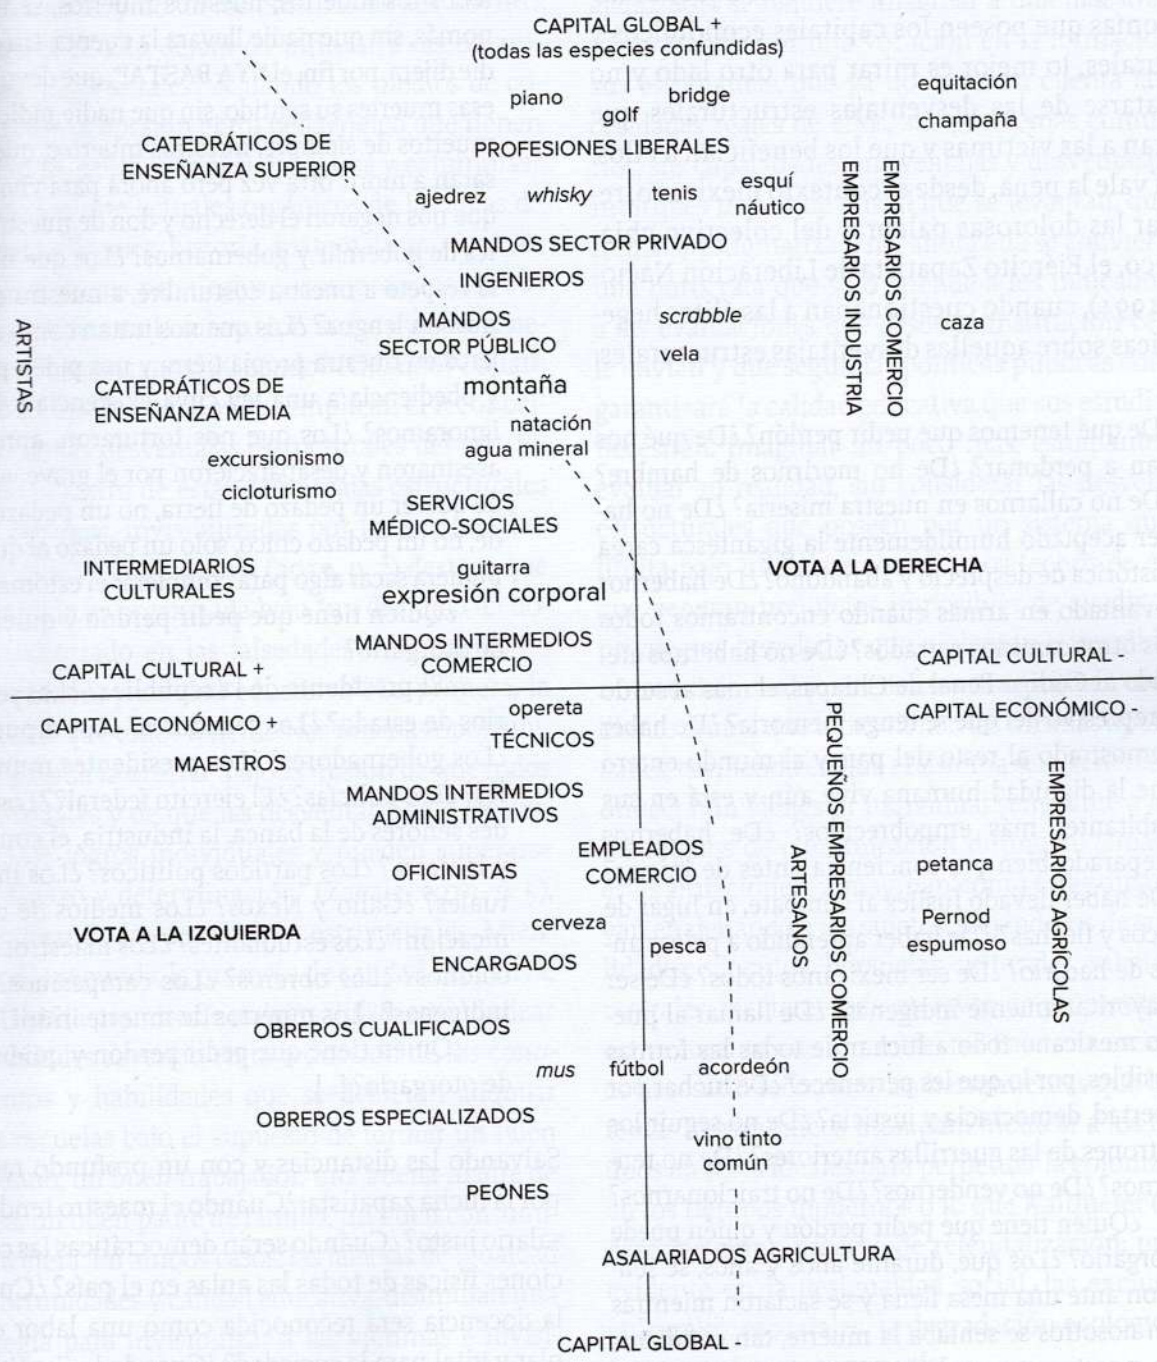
CAPITAL GLOBAL +
(todas las especies confundidas)

piano
golf
bridge
equitación
champaña

CATEDRÁTICOS DE ENSEÑANZA SUPERIOR
PROFESIONES LIBERALES

ajedrez
*whisky*
tenis
esquí náutico

EMPRESARIOS INDUSTRIA
EMPRESARIOS COMERCIO

MANDOS SECTOR PRIVADO
INGENIEROS

MANDOS SECTOR PÚBLICO
*scrabble*
caza
vela

ARTISTAS

CATEDRÁTICOS DE ENSEÑANZA MEDIA
montaña
natación
agua mineral

excursionismo
cicloturismo

SERVICIOS MÉDICO-SOCIALES

INTERMEDIARIOS CULTURALES
guitarra
VOTA A LA DERECHA
expresión corporal

MANDOS INTERMEDIOS COMERCIO

CAPITAL CULTURAL +
CAPITAL CULTURAL -

CAPITAL ECONÓMICO +
opereta
TÉCNICOS
CAPITAL ECONÓMICO -

PEQUEÑOS EMPRESARIOS COMERCIO

MAESTROS

EMPRESARIOS AGRÍCOLAS

MANDOS INTERMEDIOS ADMINISTRATIVOS

EMPLEADOS COMERCIO
ARTESANOS

OFICINISTAS
petanca
Pernod
espumoso

VOTA A LA IZQUIERDA
cerveza
pesca
ENCARGADOS

OBREROS CUALIFICADOS

*mus*
fútbol
acordeón

OBREROS ESPECIALIZADOS

vino tinto común

PEONES

ASALARIADOS AGRICULTURA

CAPITAL GLOBAL -